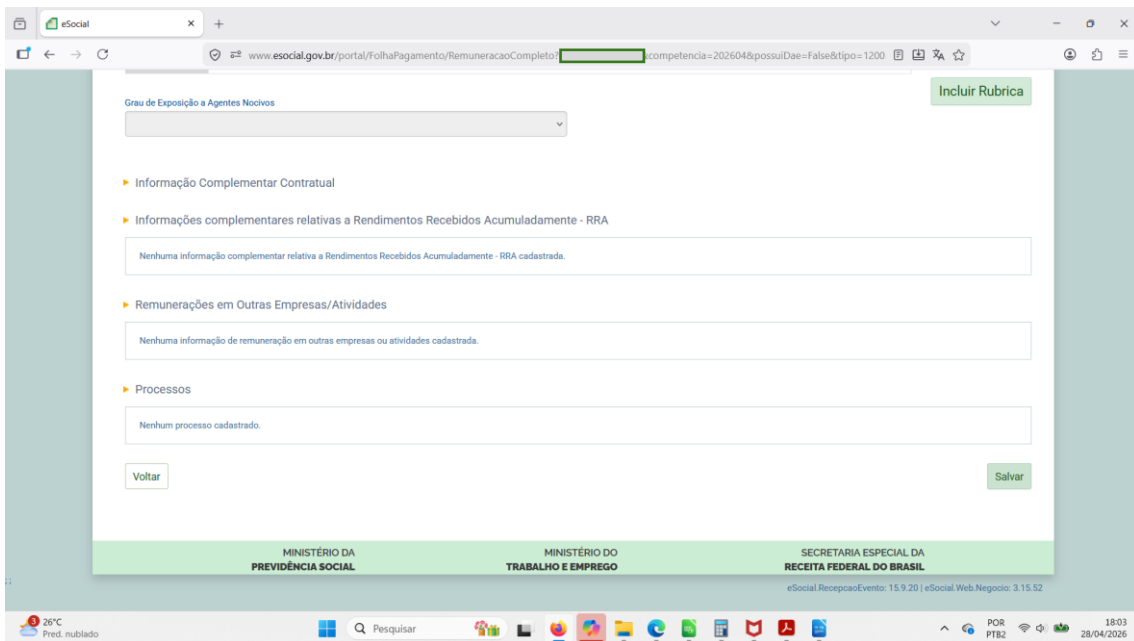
eSocial

www.esocial.gov.br/portal/FolhaPagamento/RemuneracaoCompleto?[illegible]competencia=202604&possuiDae=False&tipo=1200

Grau de Exposição a Agentes Nocivos

Incluir Rubrica

► Informação Complementar Contratual

► Informações complementares relativas a Rendimentos Recebidos Acumuladamente - RRA

Nenhuma informação complementar relativa a Rendimentos Recebidos Acumuladamente - RRA cadastrada.

► Remunerações em Outras Empresas/Atividades

Nenhuma informação de remuneração em outras empresas ou atividades cadastrada.

► Processos

Nenhum processo cadastrado.

Voltar

Salvar

MINISTÉRIO DA PREVIDÊNCIA SOCIAL

MINISTÉRIO DO TRABALHO E EMPREGO

SECRETARIA ESPECIAL DA RECEITA FEDERAL DO BRASIL

eSocial.RecepcaoEvento: 15.9.20 | eSocial.Web.Negocio: 3.15.52

26°C
Pred. nublado

Pesquisar

POR
PTB2

18:03
28/04/2026